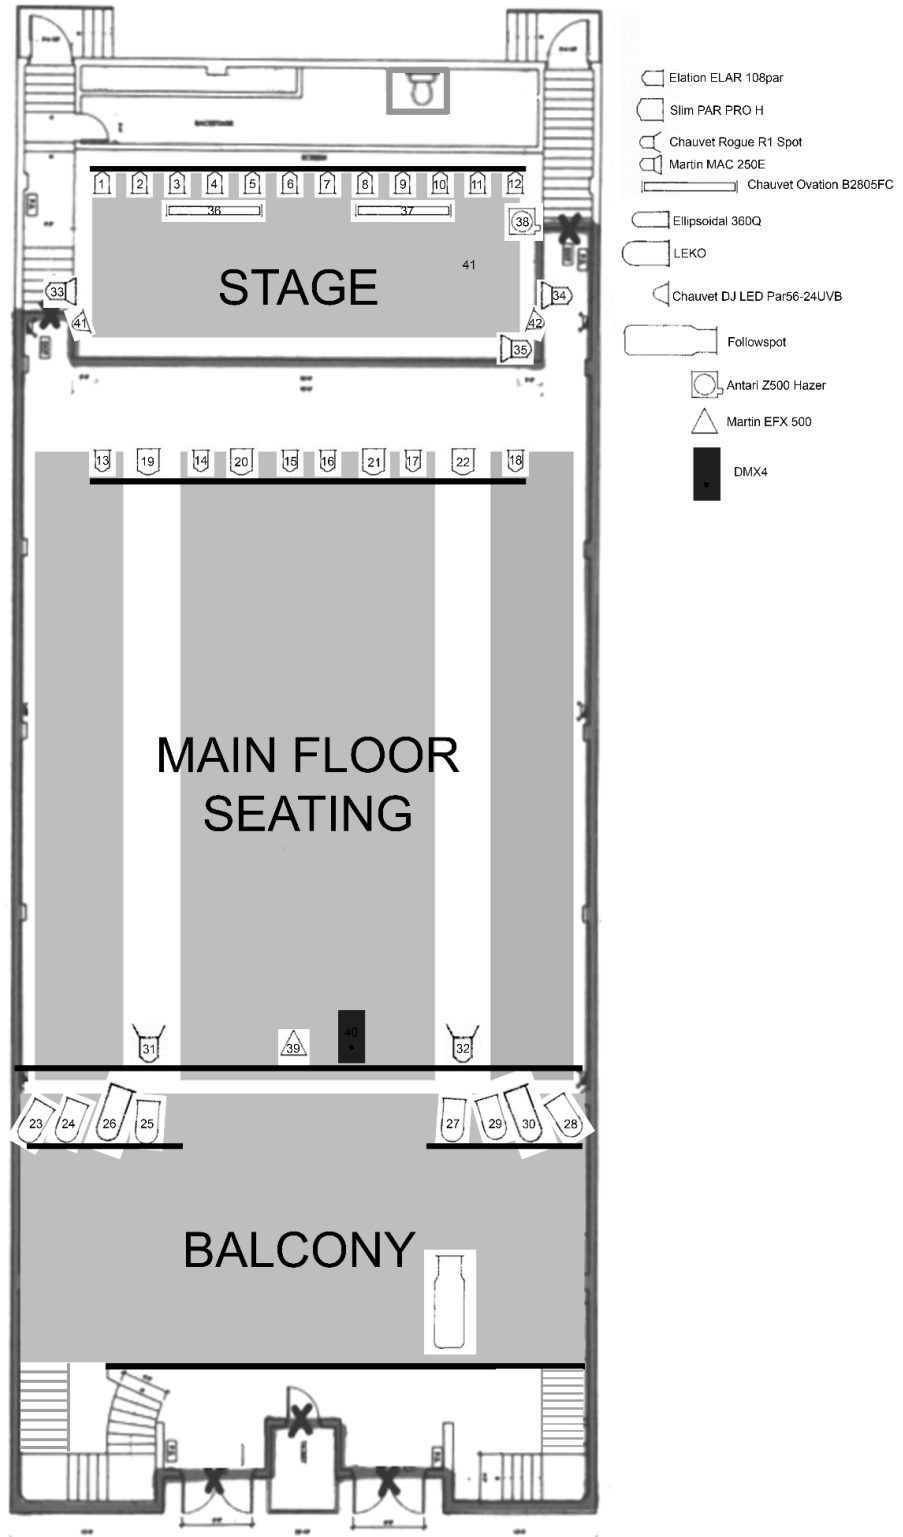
Elation ELAR 108par
Slim PAR PRO H
Chauvet Rogue R1 Spot
Martin MAC 250E
Chauvet Ovation B2805FC
Ellipsoidal 360Q
LEKO
Chauvet DJ LED Par56-24UVB
Followspot
Antari Z500 Hazer
Martin EFX 500
DMX4

1 2 3 4 5 6 7 8 9 10 11 12
36 37
38
41
STAGE
33 34
41 42
35

13 19 14 20 15 16 21 17 22 18

MAIN FLOOR SEATING

31 39 40 32

23 24 26 25 27 29 30 28

BALCONY